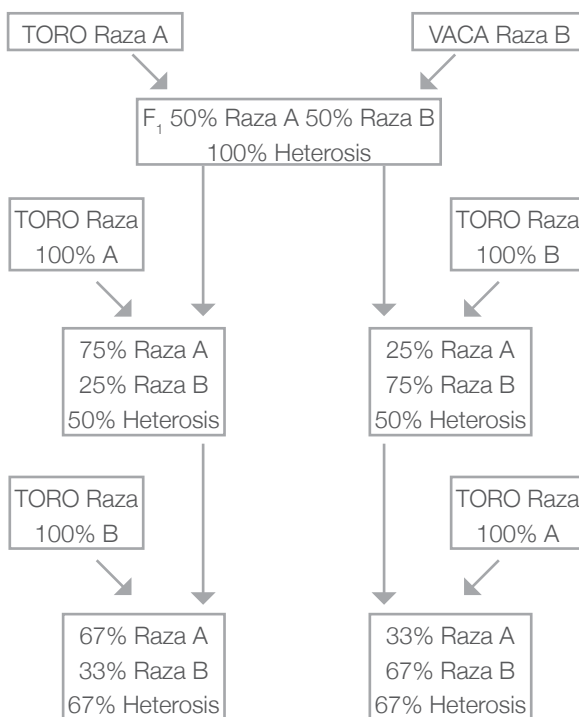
TORO Raza A

VACA Raza B

$F_1$ 50% Raza A 50% Raza B
100% Heterosis

TORO Raza
100% A

TORO Raza
100% B

75% Raza A
25% Raza B
50% Heterosis

25% Raza A
75% Raza B
50% Heterosis

TORO Raza
100% B

TORO Raza
100% A

67% Raza A
33% Raza B
67% Heterosis

33% Raza A
67% Raza B
67% Heterosis